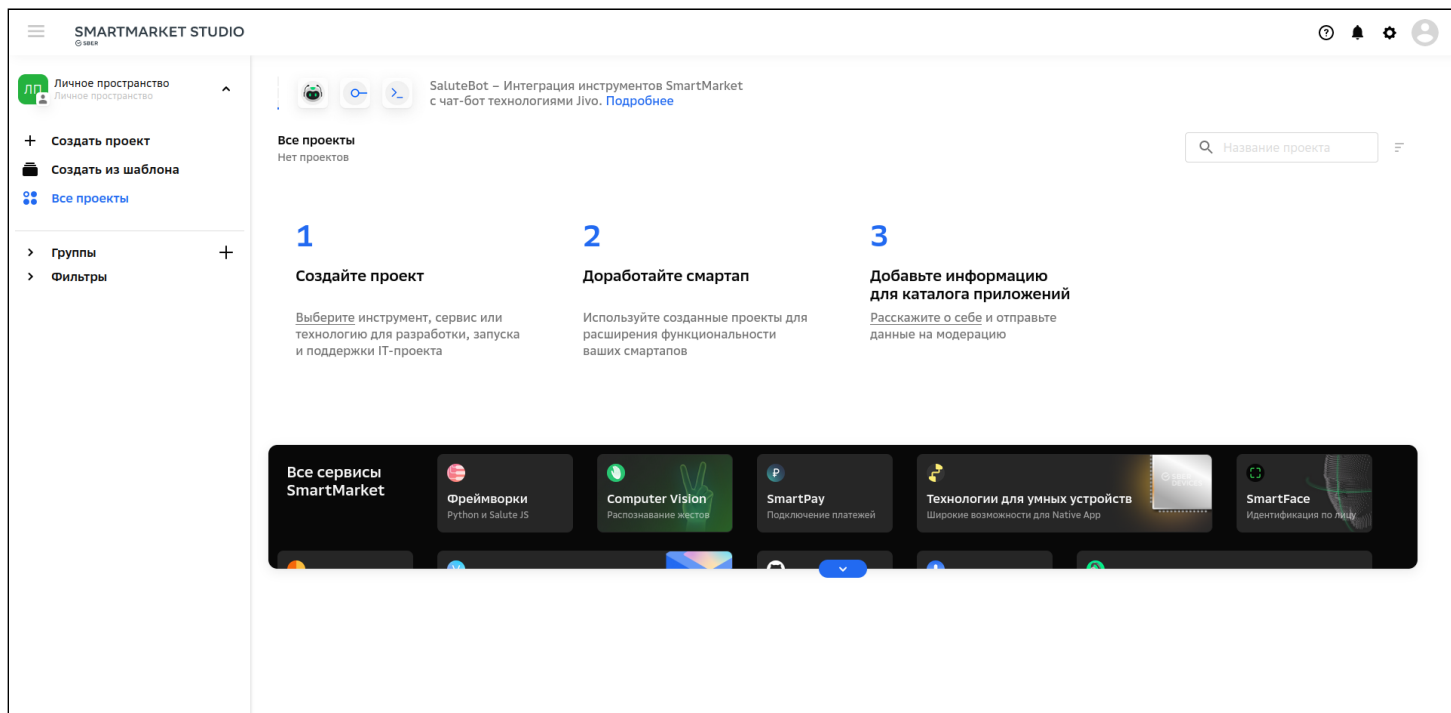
SMARTMARKET STUDIO
SBER

ЛП Личное пространство
Личное пространство

+ Создать проект
Создать из шаблона
Все проекты

Группы +
Фильтры

SaluteBot – Интеграция инструментов SmartMarket с чат-бот технологиями Jivo. Подробнее

Все проекты
Нет проектов

Название проекта

1
Создайте проект
Выберите инструмент, сервис или технологию для разработки, запуска и поддержки IT-проекта

2
Доработайте смартап
Используйте созданные проекты для расширения функциональности ваших смартапов

3
Добавьте информацию для каталога приложений
Расскажите о себе и отправьте данные на модерацию

Все сервисы SmartMarket

Фреймворки
Python и Salute JS

Computer Vision
Распознавание жестов

SmartPay
Подключение платежей

Технологии для умных устройств
Широкие возможности для Native App

SmartFace
Идентификация по лицу